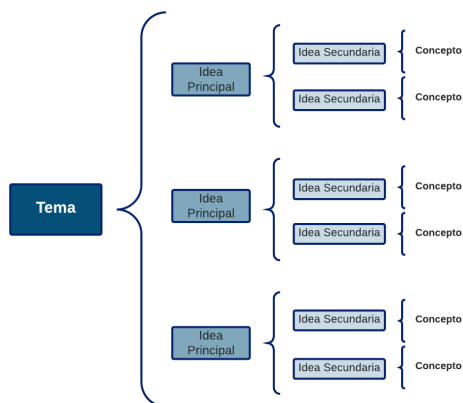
Tema

Idea Principal

Idea Secundaria

Concepto

Idea Secundaria

Concepto

Idea Principal

Idea Secundaria

Concepto

Idea Secundaria

Concepto

Idea Principal

Idea Secundaria

Concepto

Idea Secundaria

Concepto